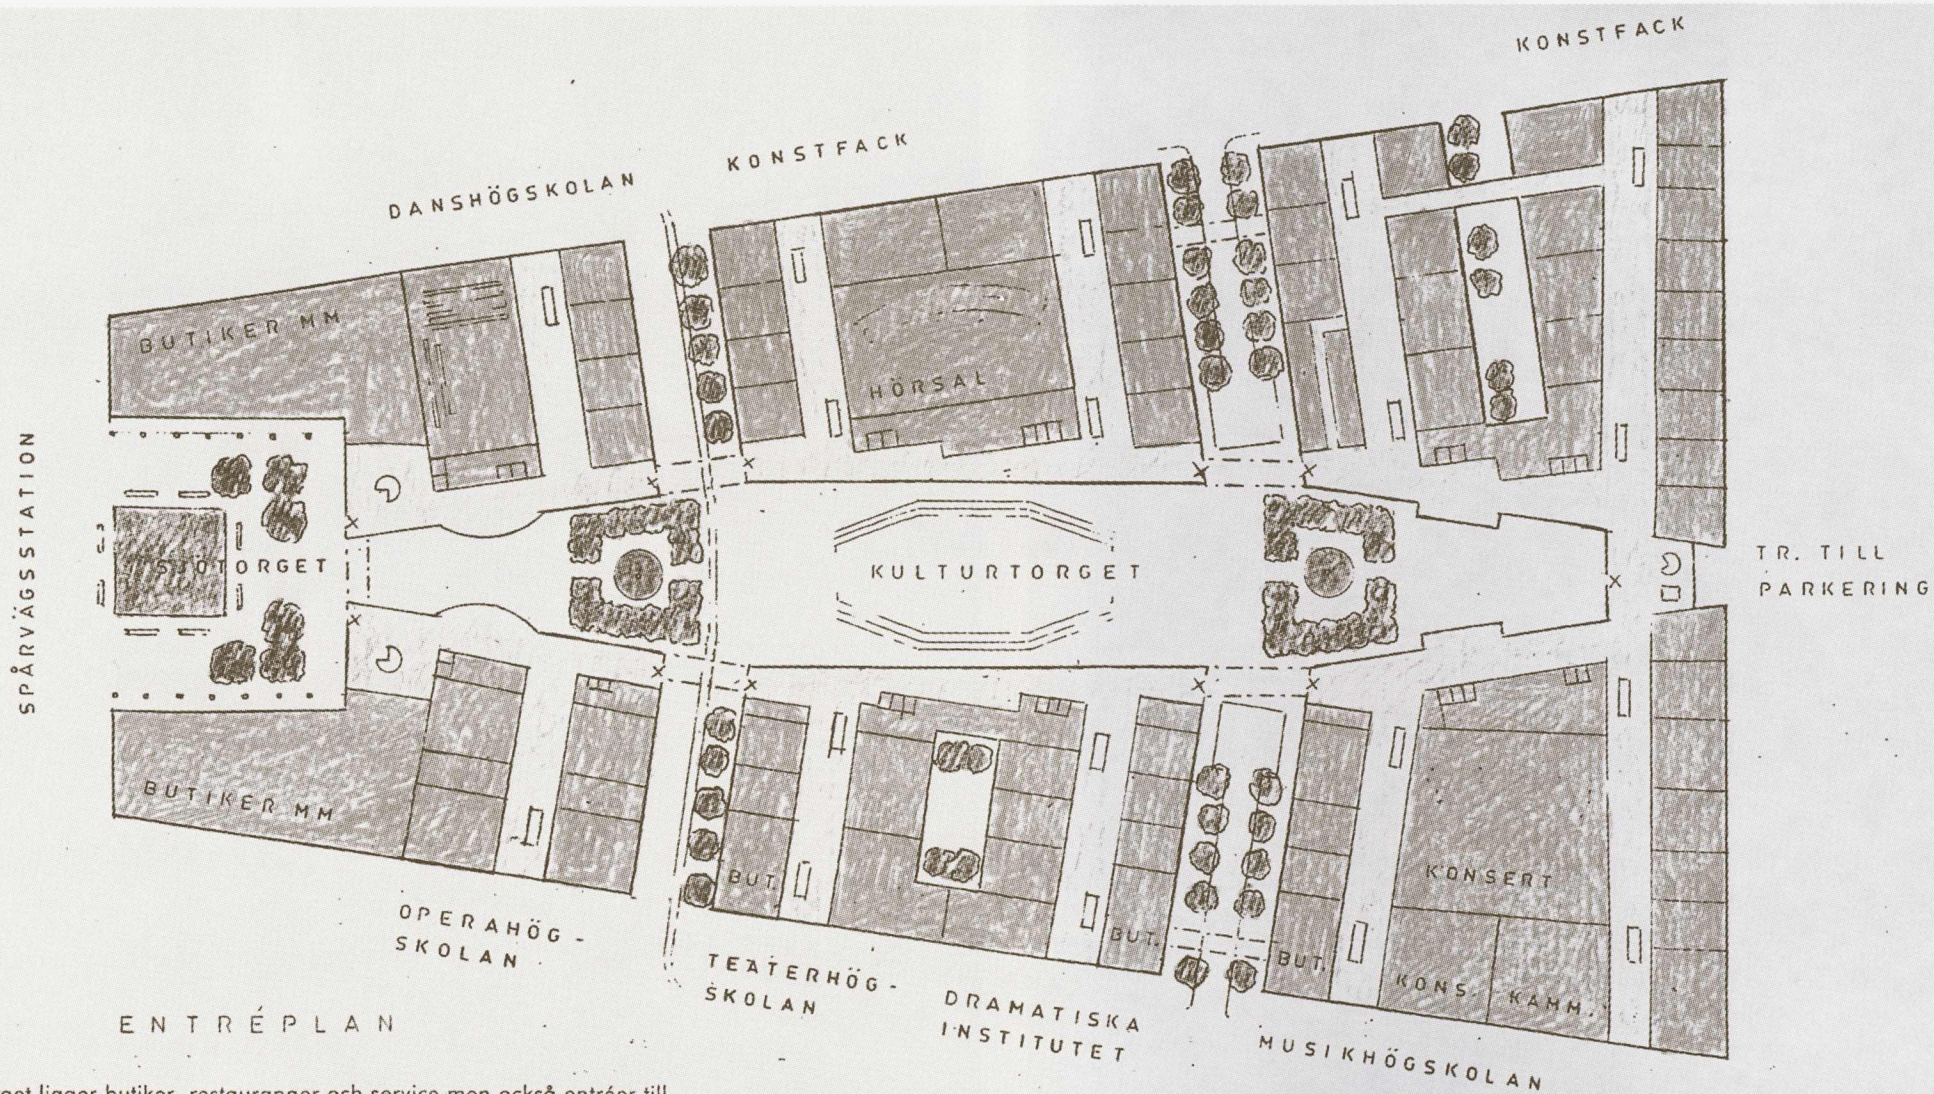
KONSTFACK

KONSTFACK

DANSHÖGSKOLAN

BUTIKER MM

HÖRSAL

SPÅRVÄGSSTATION

SJÖTORGET

KULTURTORGET

TR. TILL PARKERING

BUTIKER MM

BUT.

BUT.

BUT.

KONSERT

KONS. KAMM.

OPERAHÖG-SKOLAN

TEATERHÖG-SKOLAN

DRAMATISKA INSTITUTET

MUSIKHÖGSKOLAN

ENTRÉPLAN

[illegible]get ligger butiker, restauranger och service men också entréer till